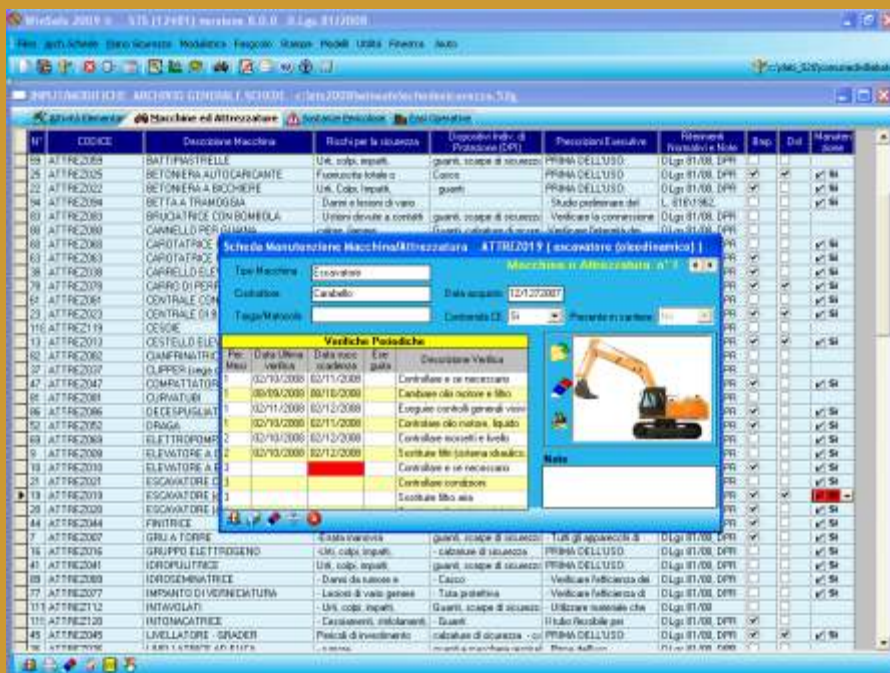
WinSafe 2009 © 575 (12481) versione 6.0.0 D.Lgs 81/2008

File Arch.Schede Elenco Sicurezza Modulistica Fascicolo Rilievi Modelli Utilità Finestra Aiuto

INPUT/MODIFICHE ARCHIVIO GENERALE SCHEDE

Attività Elementari | Macchine ed Attrezzature | Sostanze Pericolose | Fasi Operative

| N° | CODICE | Descrizione Macchina | Rischi per la sicurezza | Dispositivi Indiv. di Protezione (DPI) | Prescrizioni Esecutive | Riferimenti Normativi e Note | Rep. | Dol. | Manutenzione |
|---|---|---|---|---|---|---|---|---|---|
| 59 | ATTRE2059 | BATTIPIASTRELLE | Urti, colpi, impatti, | guanti, scarpe di sicurezza | PRIMA DELL'USO | D.Lgs 81/08, DPR | | | |
| 25 | ATTRE2025 | BETONIERA AUTOCARICANTE | Fuoriuscita totale o | Casco | PRIMA DELL'USO | D.Lgs 81/08, DPR | | | Sì |
| 22 | ATTRE2022 | BETONIERA A BICCHIERE | Urti, Colpi, Impatti, | guanti | PRIMA DELL'USO | D.Lgs 81/08, DPR | | | Sì |
| 94 | ATTRE2094 | BETTA A TRAMOGGIA | Danni e lesioni di vario | | Studio preliminare del | L. 616/1962 | | | |
| 83 | ATTRE2083 | BRUCIATRICE CON BOMBOLA | Ustioni dovute a contatti | guanti, scarpe di sicurezza | Verificare la connessione | D.Lgs 81/08, DPR | | | |
| 60 | ATTRE2060 | CANNELLO PER GUAINA | | | | | | | |
| 80 | ATTRE2080 | CAROTATRICE | | | | | | | Sì |
| 63 | ATTRE2063 | CAROTATRICE | | | | | | | Sì |
| 38 | ATTRE2038 | CARRELLO ELEV | | | | | | | Sì |
| 79 | ATTRE2079 | CARRO DI PERF | | | | | | | Sì |
| 81 | ATTRE2081 | CENTRALE CON | | | | | | | Sì |
| 23 | ATTRE2023 | CENTRALE DI B | | | | | | | Sì |
| 119 | ATTRE2119 | CESOIE | | | | | | | |
| 13 | ATTRE2013 | CESTELLO ELEV | | | | | | | Sì |
| 82 | ATTRE2082 | CIANFRINATRIC | | | | | | | |
| 37 | ATTRE2037 | CLIPPER (sega c | | | | | | | |
| 47 | ATTRE2047 | COMPATTATOR | | | | | | | Sì |
| 61 | ATTRE2061 | CURVATUBI | | | | | | | Sì |
| 86 | ATTRE2086 | DECESPUGLIAT | | | | | | | Sì |
| 52 | ATTRE2052 | DRAGA | | | | | | | Sì |
| 69 | ATTRE2069 | ELETTROPOMP | | | | | | | Sì |
| 9 | ATTRE2009 | ELEVATORE A | | | | | | | Sì |
| 10 | ATTRE2010 | ELEVATORE A R | | | | | | | Sì |
| 21 | ATTRE2021 | ESCAVATORE | | | | | | | Sì |
| 19 | ATTRE2019 | ESCAVATORE | | | | | | | Sì |
| 20 | ATTRE2020 | ESCAVATORE | | | | | | | Sì |
| 44 | ATTRE2044 | FINITRICE | | | | | | | Sì |
| 7 | ATTRE2007 | GRU A TORRE | Errata manovra | guanti, scarpe di sicurezza | Tutti gli apparecchi di | D.Lgs 81/08, DPR | | | Sì |
| 16 | ATTRE2016 | GRUPPO ELETTROGENO | Urti, colpi, impatti, | calzature di sicurezza | PRIMA DELL'USO | D.Lgs 81/08, DPR | | | Sì |
| 41 | ATTRE2041 | IDROPULITRICE | Urti, colpi, impatti, | guanti, scarpe di sicurezza | PRIMA DELL'USO | D.Lgs 81/08, DPR | | | Sì |
| 89 | ATTRE2089 | IDROSEMINATRICE | Danni da rumore e | Casco | Verificare l'efficienza dei | D.Lgs 81/08, DPR | | | Sì |
| 77 | ATTRE2077 | IMPIANTO DI VERNICIATURA | Lesioni di vario genere | Tuta protettiva | Verificare l'efficienza di | D.Lgs 81/08, DPR | | | Sì |
| 112 | ATTRE2112 | INTAVOLATI | Urti, colpi, impatti, | Guanti, scarpe di sicurezza | Utilizzare materiale che | D.Lgs 81/08 | | | |
| 120 | ATTRE2120 | INTONACATRICE | Cesoiamenti, stritolamenti | Guanti | Il tubo flessibile per | D.Lgs 81/08, DPR | | | Sì |
| 45 | ATTRE2045 | LIVELLATORE - GRADER | Pericoli di investimento | calzature di sicurezza | PRIMA DELL'USO | D.Lgs 81/08, DPR | | | Sì |

Scheda Manutenzione Macchina/Attrezzatura ATTRE2019 ( escavatore (oleodinamico) )

Macchina o Attrezzatura n° 1

Tipo Macchina: Escavatore
Costruttore: Caraballo
Data acquisto: 12/12/2007
Targa/Matricola:
Conformità CE: Si
Presente in cantiere: No

Verifiche Periodiche

| Per. Mesi | Data Ultima Verifica | Data succ. scadenza | Eseguita | Descrizione Verifica |
|---|---|---|---|---|
| 1 | 02/10/2008 | 02/11/2008 | | Controllare e se necessario |
| 1 | 09/09/2008 | 09/10/2008 | | Cambiare olio motore e filtro |
| 1 | 02/11/2008 | 02/12/2008 | | Eseguire controlli generali visivi |
| 1 | 02/10/2008 | 02/11/2008 | | Controllare olio motore, liquido |
| 2 | 02/10/2008 | 02/12/2008 | | Controllare accoppi e livello |
| 2 | 02/10/2008 | 02/11/2008 | | Sostituire filtri (sistema idraulico, |
| 3 | | | | Controllare e se necessario |
| 3 | | | | Controllare condizioni |
| 3 | | | | Sostituire filtro aria |

Note